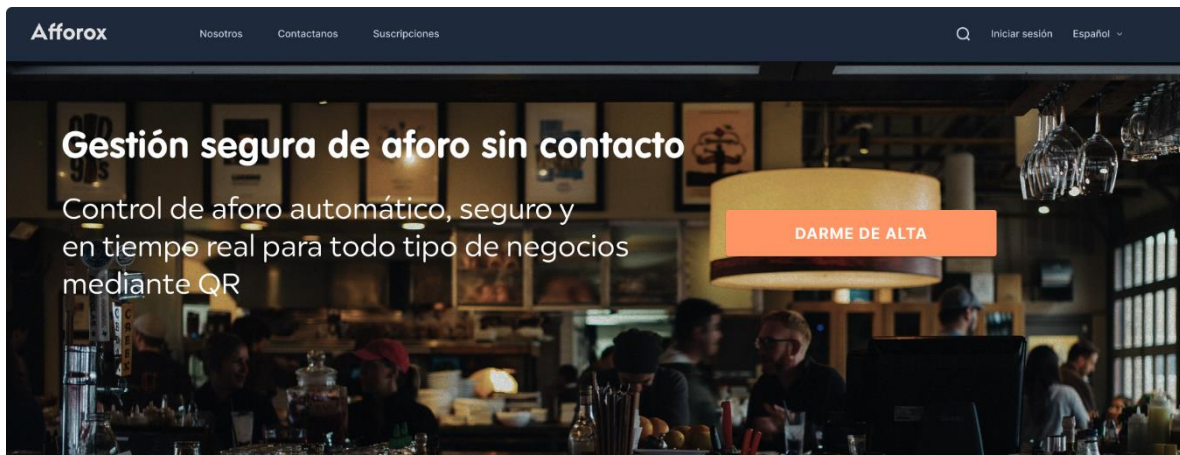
Afforox

Nosotros Contactanos Suscripciones

Iniciar sesión Español

Gestión segura de aforo sin contacto

Control de aforo automático, seguro y en tiempo real para todo tipo de negocios mediante QR

DARME DE ALTA